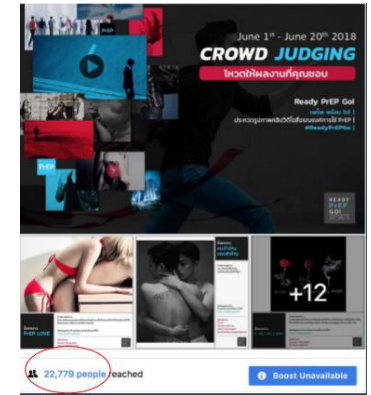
June 1st - June 20th 2018

CROWD JUDGING

โหวตให้ผลงานที่คุณชอบ

Ready PrEP Go!

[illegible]

ประกวดภาพยนตร์สั้นเรื่องแรงบันดาลใจ PrEP

#ReadyPrEPGo

PrEP

PrEP

READY PrEP GO!

PrEP LOVE

+12

22,779 people reached

Boost Unavailable